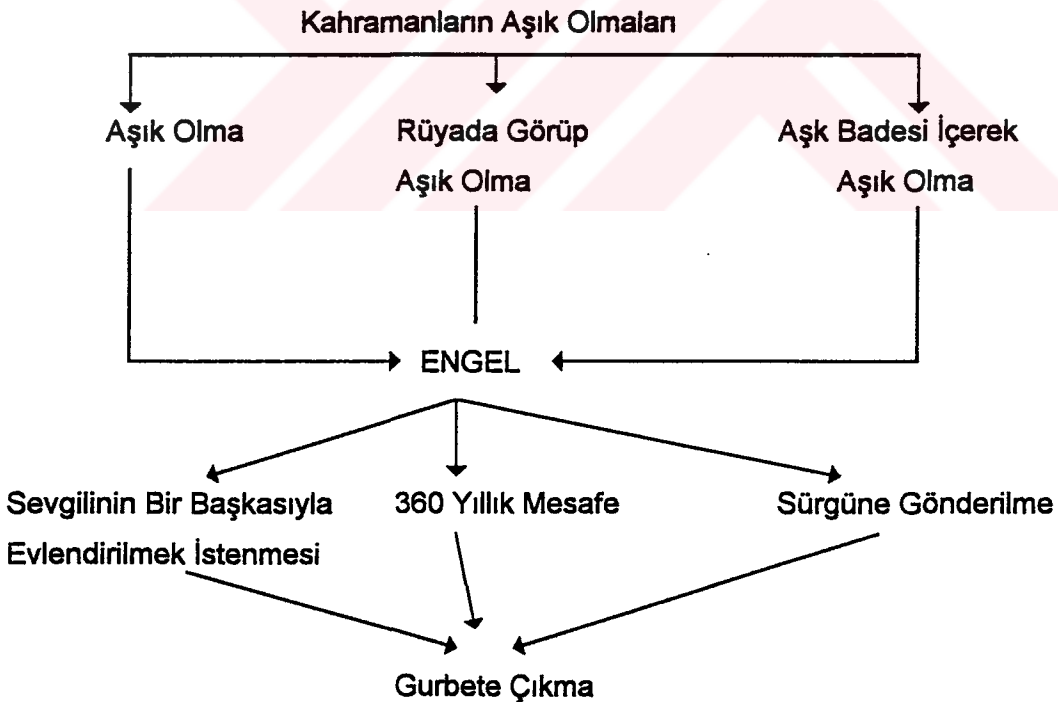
Kahramanların Aşık Olmaları

Aşık Olma

Rüyada Görüp Aşık Olma

Aşk Badesi İçerek Aşık Olma

ENGEL

Sevgilinin Bir Başkasıyla Evlendirilmek İstenmesi

360 Yıllık Mesafe

Sürgüne Gönderilme

Gurbete Çıkma